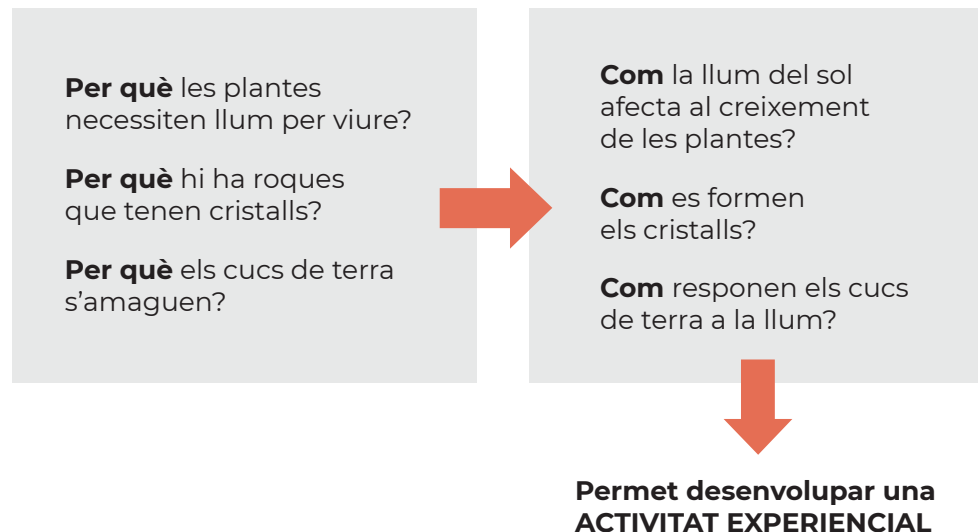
**Per què** les plantes necessiten llum per viure?

**Per què** hi ha roques que tenen cristalls?

**Per què** els cucs de terra s'amaguen?

**Com** la llum del sol afecta al creixement de les plantes?

**Com** es formen els cristalls?

**Com** responen els cucs de terra a la llum?

**Permet desenvolupar una ACTIVITAT EXPERIENCIAL**